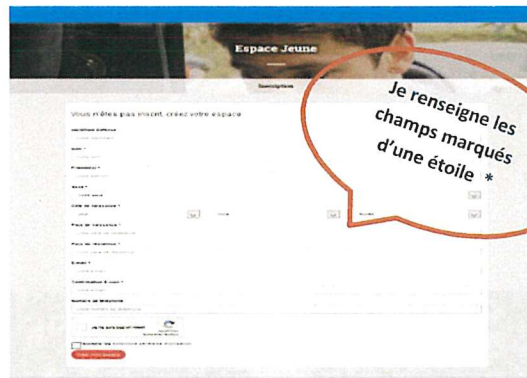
Espace Jeune

Inscription

Vous n'êtes pas inscrit, créez votre espace

Je renseigne les champs marqués d'une étoile *

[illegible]

Nom *

Prénom *

Sexe *

Date de naissance *

Pays de naissance *

Pays de résidence *

E-mail *

Confirmation E-mail *

Numéro de téléphone

Je ne suis pas un robot

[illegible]

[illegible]